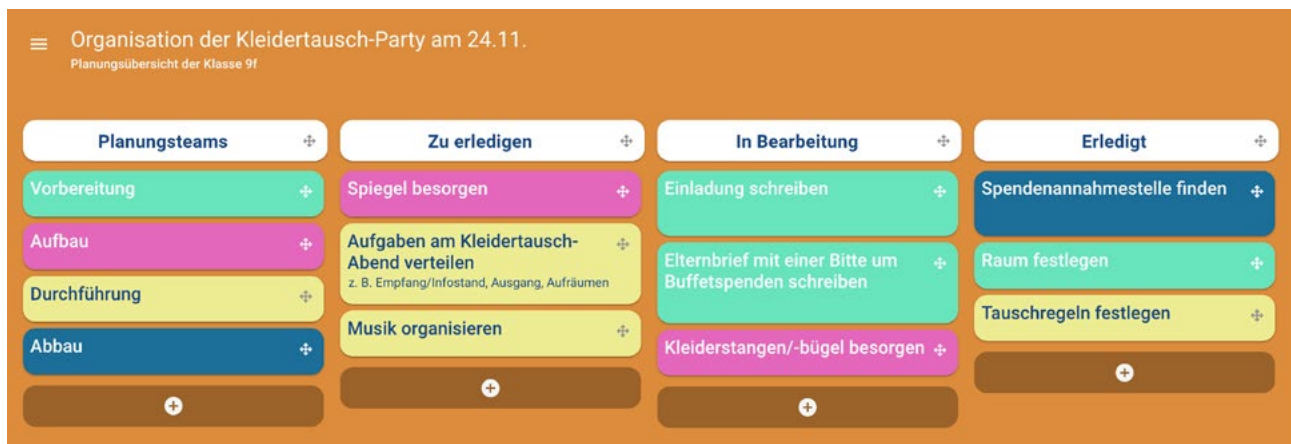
Organisation der Kleidertausch-Party am 24.11.
Planungsübersicht der Klasse 9f

Planungsteams

Vorbereitung

Aufbau

Durchführung

Abbau

Zu erledigen

Spiegel besorgen

Aufgaben am Kleidertausch-Abend verteilen
z. B. Empfang/Infostand, Ausgang, Aufräumen

Musik organisieren

In Bearbeitung

Einladung schreiben

Elternbrief mit einer Bitte um Buffetspenden schreiben

Kleiderstangen/-bügel besorgen

Erledigt

Spendenannahmestelle finden

Raum festlegen

Tauschregeln festlegen